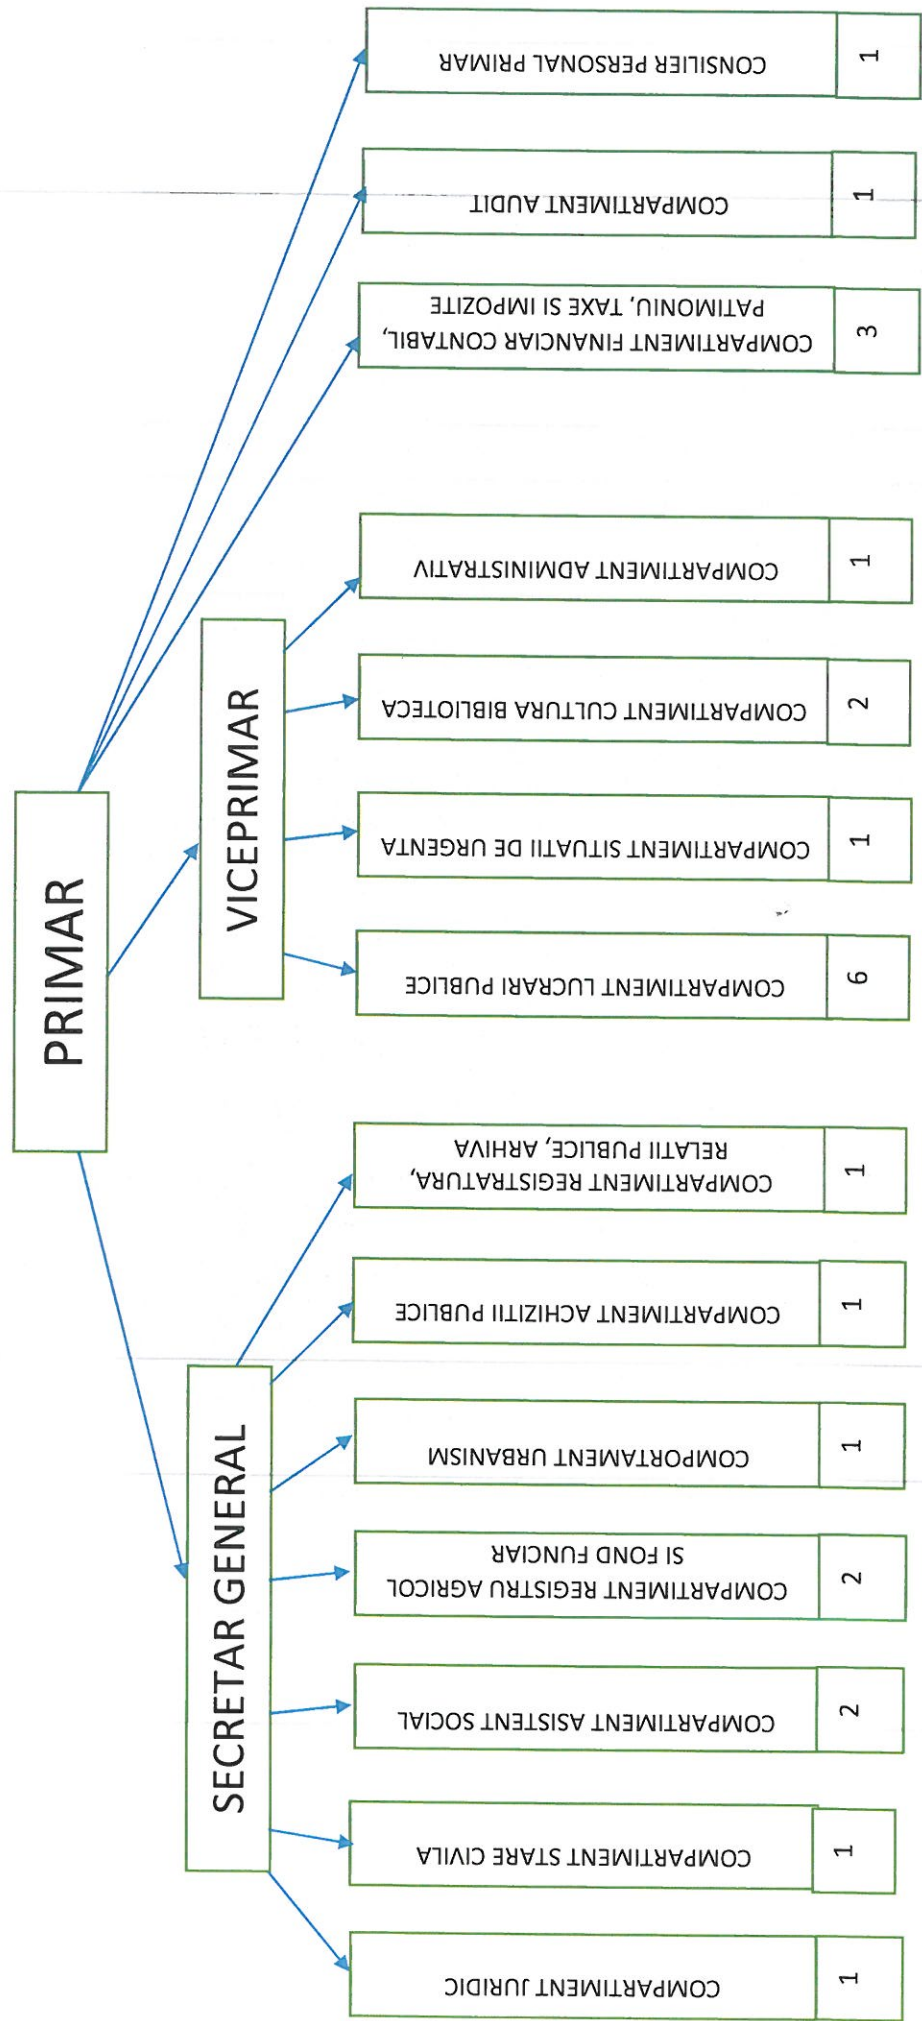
PRIMAR

CONSILIER PERSONAL PRIMAR 1

COMPARTIMENT AUDIT 1

COMPARTIMENT FINANCIAR CONTABIL, PATIMONIU, TAXE SI IMPOZITE 3

VICEPRIMAR

COMPARTIMENT ADMINISTRATIV 1

COMPARTIMENT CULTURA BIBLIOTECA 2

COMPARTIMENT SITUATII DE URGENTA 1

COMPARTIMENT LUCRARI PUBLICE 6

SECRETAR GENERAL

COMPARTIMENT REGISTRATURA, RELATII PUBLICE, ARHIVA 1

COMPARTIMENT ACHIZITII PUBLICE 1

COMPORTAMENT URBANISM 1

COMPARTIMENT REGISTRU AGRICOL SI FOND FUNCIAR 2

COMPARTIMENT ASISTENT SOCIAL 2

COMPARTIMENT STARE CIVILA 1

COMPARTIMENT JURIDIC 1